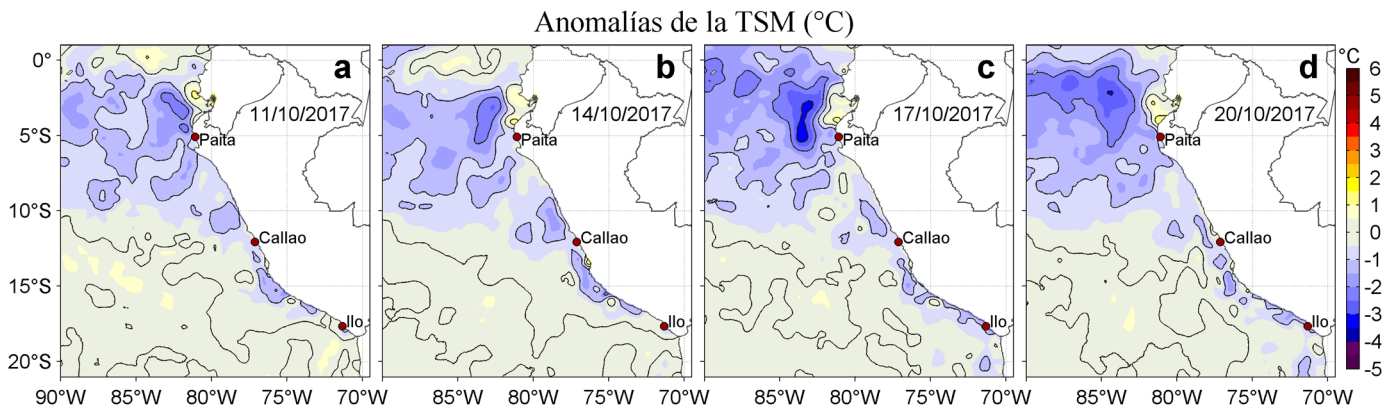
Anomalías de la TSM (°C)

a
11/10/2017
Paita
Callao
Ilo

b
14/10/2017
Paita
Callao
Ilo

c
17/10/2017
Paita
Callao
Ilo

d
20/10/2017
Paita
Callao
Ilo

0°
5°S
10°S
15°S
20°S

90°W 85°W 80°W 75°W 70°W
85°W 80°W 75°W 70°W
85°W 80°W 75°W 70°W
85°W 80°W 75°W 70°W

°C
6
5
4
3
2
1
0
-1
-2
-3
-4
-5